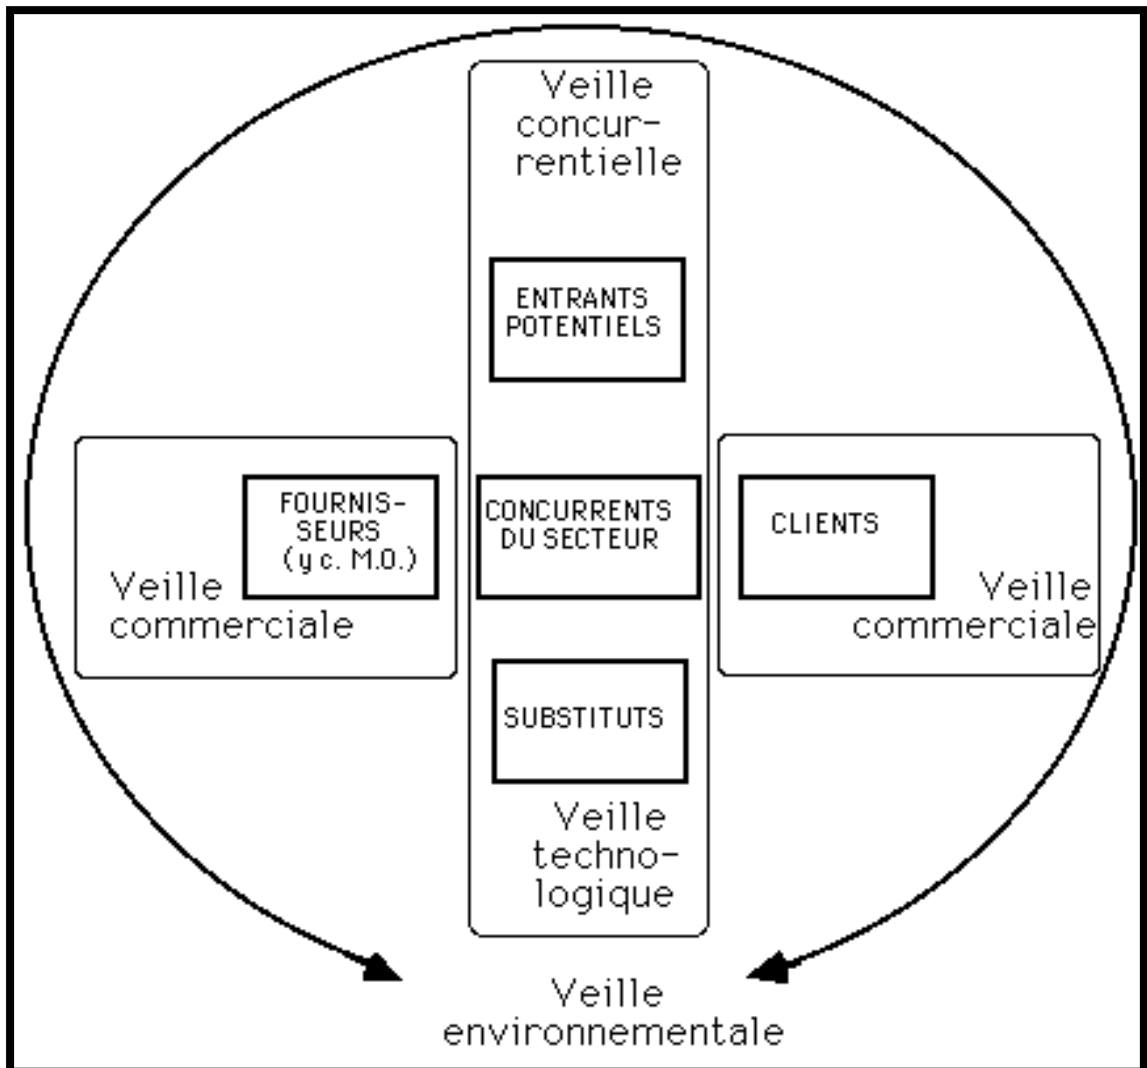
Veille concurrentielle

ENTRANTS POTENTIELS

FOURNISSEURS (y c. M.O.)

Veille commerciale

CONCURRENTS DU SECTEUR

CLIENTS

Veille commerciale

SUBSTITUTS

Veille technologique

Veille environnementale